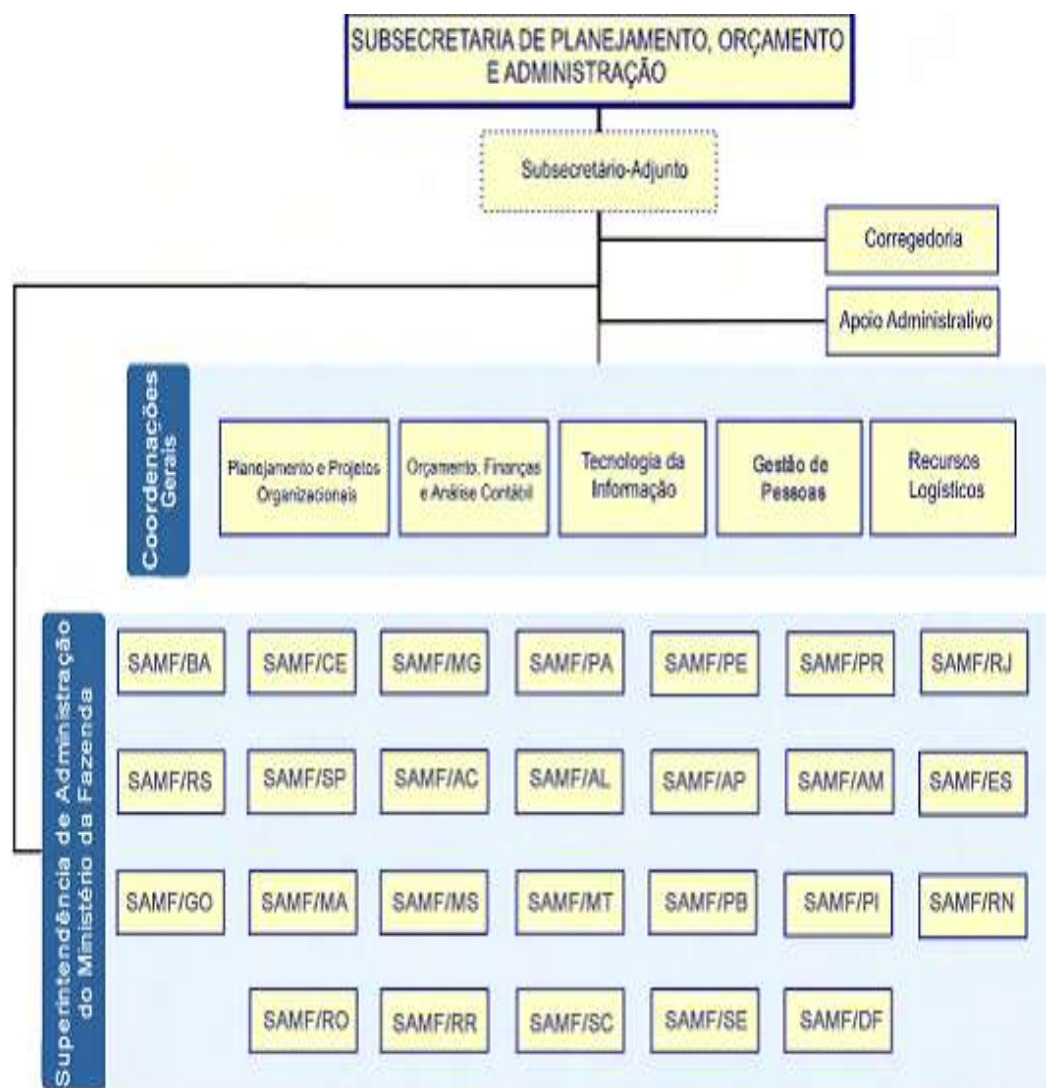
SUBSECRETARIA DE PLANEJAMENTO, ORÇAMENTO E ADMINISTRAÇÃO

Subsecretário-Adjunto

Corregedoria

Apoio Administralivo

Coordenações Gerais

Planejamento e Projetos Organizacionais

Orçamento, Finanças e Análise Contábil

Tecnologia da Informação

Gestão de Pessoas

Recursos Logísticos

Superintendência de Administração do Ministério da Fazenda

SAMF/BA
SAMF/CE
SAMF/MG
SAMF/PA
SAMF/PE
SAMF/PR
SAMF/RJ
SAMF/RS
SAMF/SP
SAMF/AC
SAMF/AL
SAMF/AP
SAMF/AM
SAMF/ES
SAMF/GO
SAMF/MA
SAMF/MS
SAMF/MT
SAMF/PB
SAMF/PI
SAMF/RN
SAMF/RO
SAMF/RR
SAMF/SC
SAMF/SE
SAMF/DF